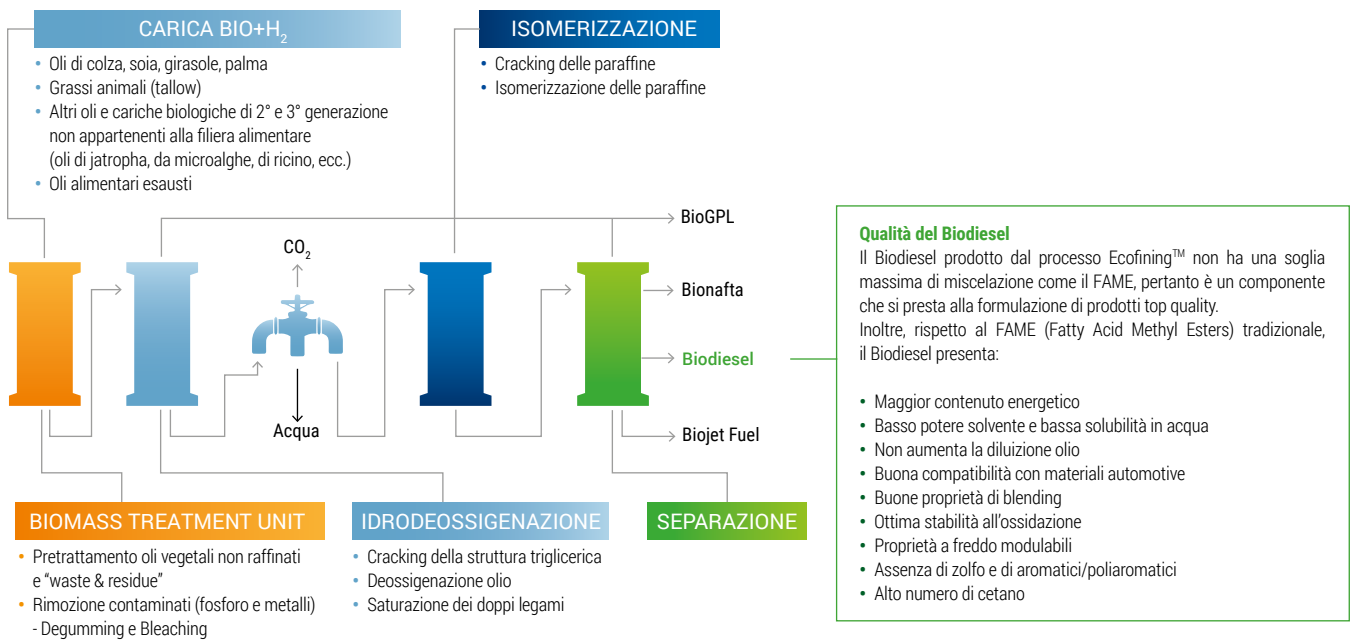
CARICA BIO+H$_2$
• Oli di colza, soia, girasole, palma
• Grassi animali (tallow)
• Altri oli e cariche biologiche di 2° e 3° generazione non appartenenti alla filiera alimentare (oli di jatropha, da microalghe, di ricino, ecc.)
• Oli alimentari esausti

ISOMERIZZAZIONE
• Cracking delle paraffine
• Isomerizzazione delle paraffine

$CO_2$

Acqua

BioGPL
Bionafta
Biodiesel
Biojet Fuel

Qualità del Biodiesel
Il Biodiesel prodotto dal processo Ecofining™ non ha una soglia massima di miscelazione come il FAME, pertanto è un componente che si presta alla formulazione di prodotti top quality.
Inoltre, rispetto al FAME (Fatty Acid Methyl Esters) tradizionale, il Biodiesel presenta:

• Maggior contenuto energetico
• Basso potere solvente e bassa solubilità in acqua
• Non aumenta la diluizione olio
• Buona compatibilità con materiali automotive
• Buone proprietà di blending
• Ottima stabilità all'ossidazione
• Proprietà a freddo modulabili
• Assenza di zolfo e di aromatici/poliaromatici
• Alto numero di cetano

BIOMASS TREATMENT UNIT
• Pretrattamento oli vegetali non raffinati e "waste & residue"
• Rimozione contaminati (fosforo e metalli) - Degumming e Bleaching

IDRODEOSSIGENAZIONE
• Cracking della struttura triglicerica
• Deossigenazione olio
• Saturazione dei doppi legami

SEPARAZIONE